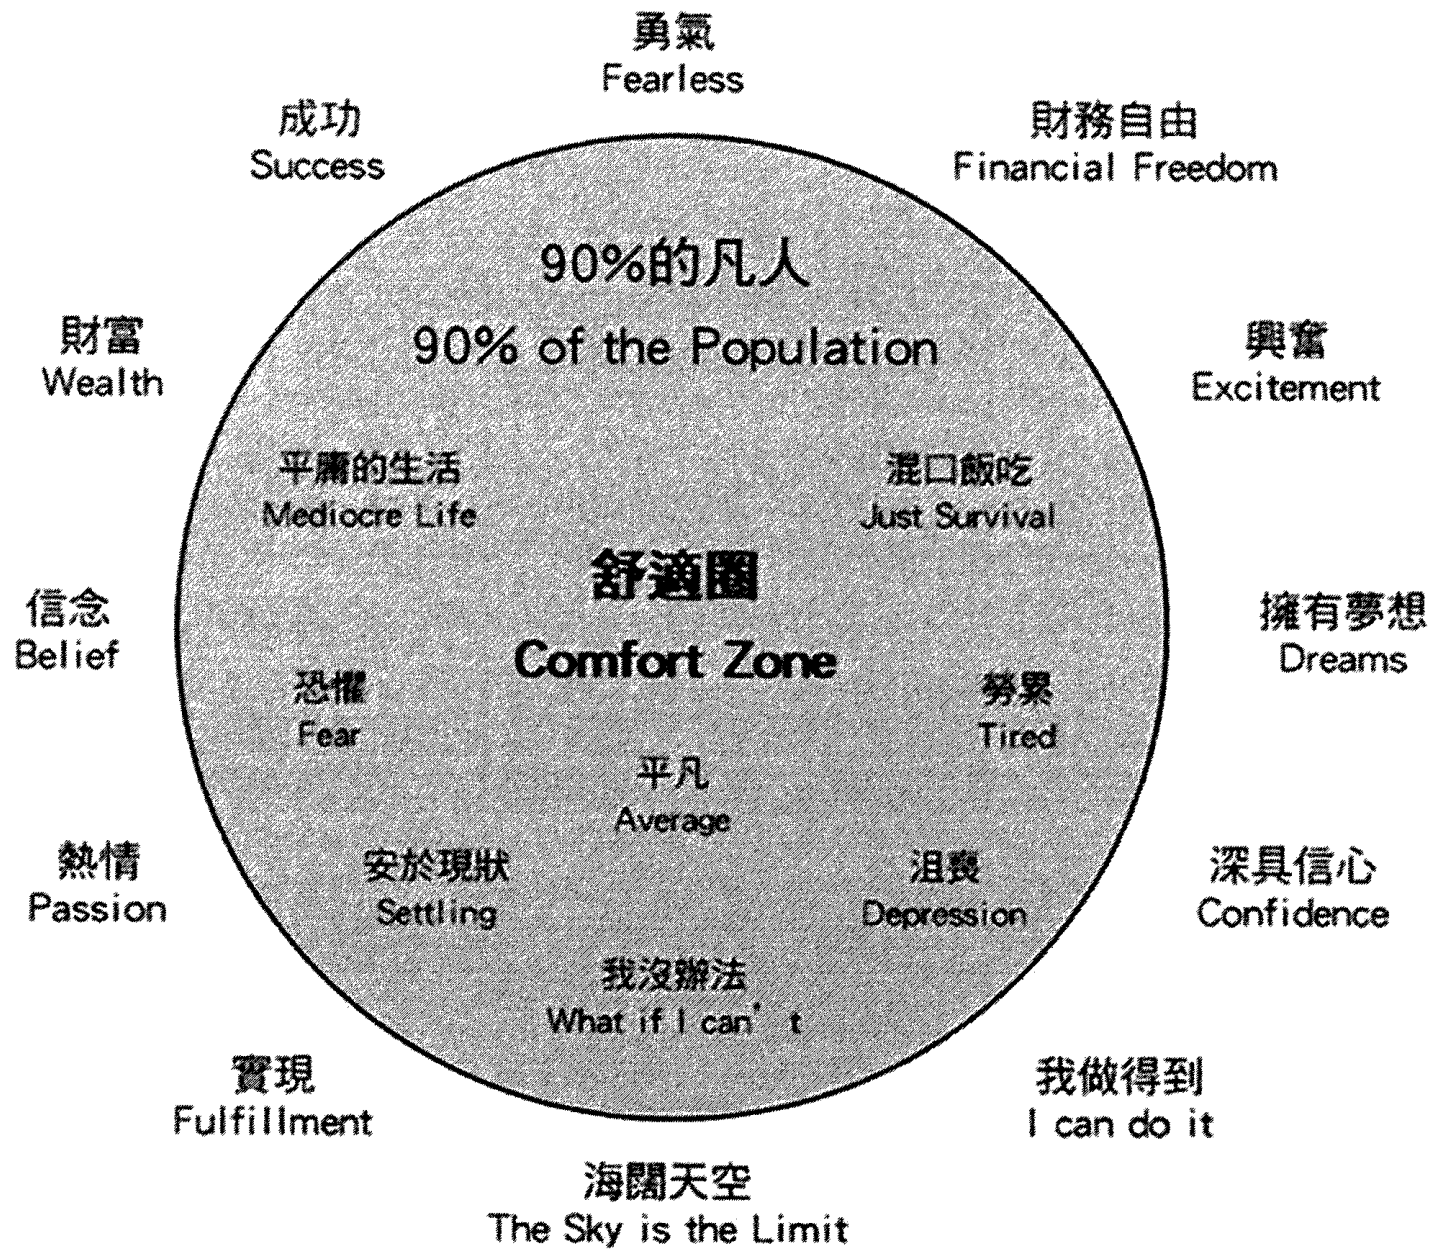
勇氣
Fearless

成功
Success

財務自由
Financial Freedom

90%的凡人
90% of the Population

財富
Wealth

興奮
Excitement

平庸的生活
Mediocre Life

混口飯吃
Just Survival

舒適圈
Comfort Zone

信念
Belief

擁有夢想
Dreams

恐懼
Fear

勞累
Tired

平凡
Average

熱情
Passion

安於現狀
Settling

沮喪
Depression

深具信心
Confidence

我沒辦法
What if I can' t

實現
Fulfillment

我做得到
I can do it

海闊天空
The Sky is the Limit